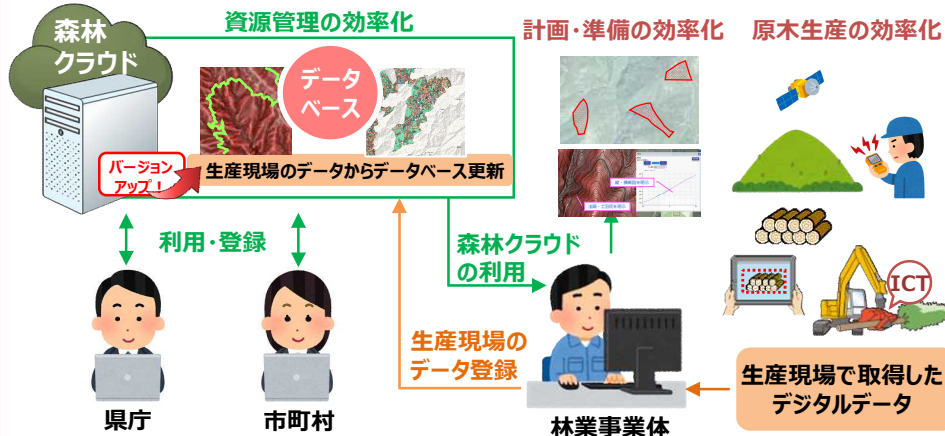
森林クラウド

資源管理の効率化

データベース

バージョンアップ！

生産現場のデータからデータベース更新

計画・準備の効率化

原木生産の効率化

ICT

利用・登録

森林クラウドの利用

生産現場のデータ登録

生産現場で取得したデジタルデータ

県庁

市町村

林業事業体